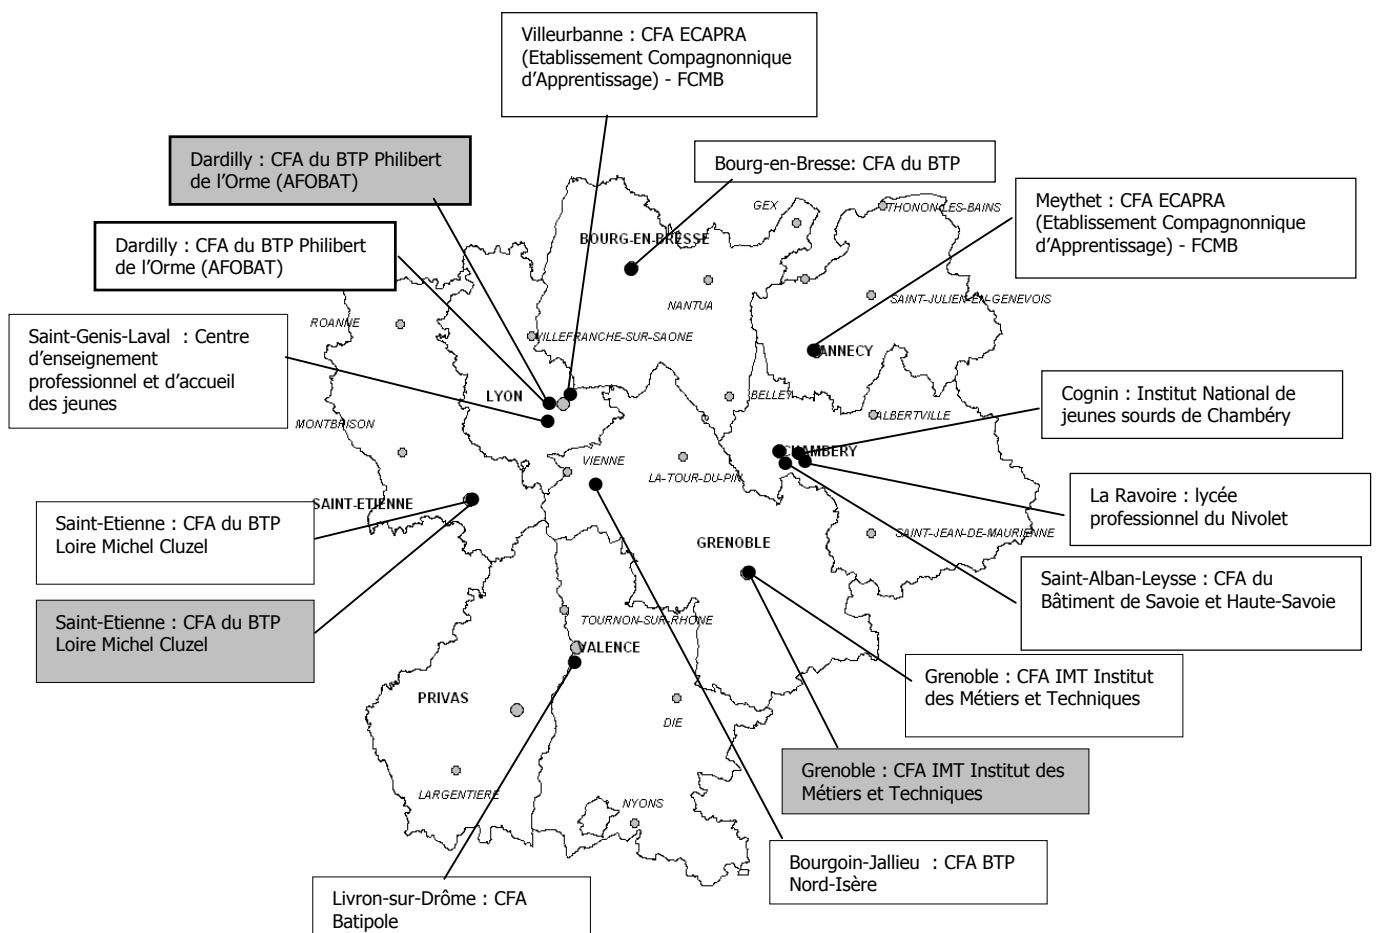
Villeurbanne : CFA ECAPRA (Etablissement Compagnonnique d'Apprentissage) - FCMB

Dardilly : CFA du BTP Philibert de l'Orme (AFOBAT)

Bourg-en-Bresse: CFA du BTP

Meythet : CFA ECAPRA (Etablissement Compagnonnique d'Apprentissage) - FCMB

Dardilly : CFA du BTP Philibert de l'Orme (AFOBAT)

Saint-Genis-Laval : Centre d'enseignement professionnel et d'accueil des jeunes

Cognin : Institut National de jeunes sourds de Chambéry

La Ravoire : lycée professionnel du Nivolet

Saint-Etienne : CFA du BTP Loire Michel Cluzel

Saint-Etienne : CFA du BTP Loire Michel Cluzel

Saint-Alban-Leysse : CFA du Bâtiment de Savoie et Haute-Savoie

Grenoble : CFA IMT Institut des Métiers et Techniques

Grenoble : CFA IMT Institut des Métiers et Techniques

Bourgoin-Jallieu : CFA BTP Nord-Isère

Livron-sur-Drôme : CFA Batipole

GEX
THONON-LES-BAINS
BOURG-EN-BRESSE
NANTUA
SAINT-JULIEN-EN-GENEVOIS
ROANNE
VILLEFRANCHE-SUR-SAONE
ANNECY
LYON
BELLEY
ALBERTVILLE
MONTBRISON
CHAMBERY
VIENNE
LA-TOUR-DU-PIN
SAINT-ETIENNE
SAINT-JEAN-DE-MAURIENNE
GRENOBLE
TOURNON-SUR-RHONE
VALENCE
PRIVAS
DIE
LARGENTIERE
NYONS